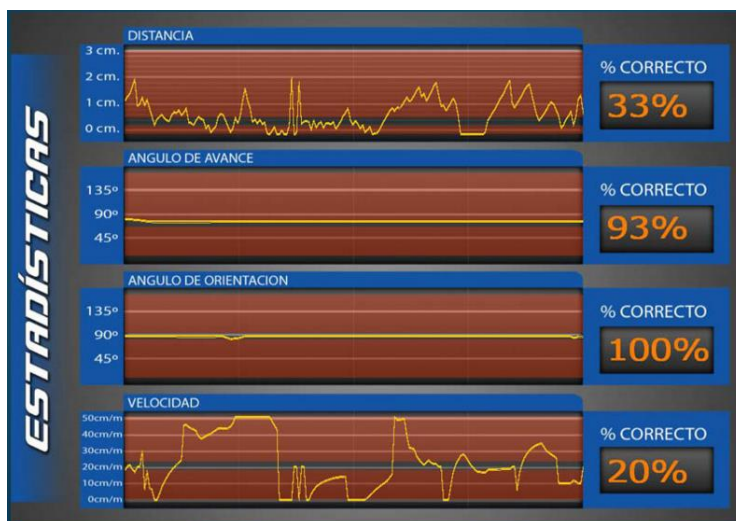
ESTADÍSTICAS

DISTANCIA

3 cm.
2 cm.
1 cm.
0 cm.

% CORRECTO
33%

ANGULO DE AVANCE

135º
90º
45º

% CORRECTO
93%

ANGULO DE ORIENTACION

135º
90º
45º

% CORRECTO
100%

VELOCIDAD

50cm/m
40cm/m
30cm/m
20cm/m
10cm/m
0cm/m

% CORRECTO
20%